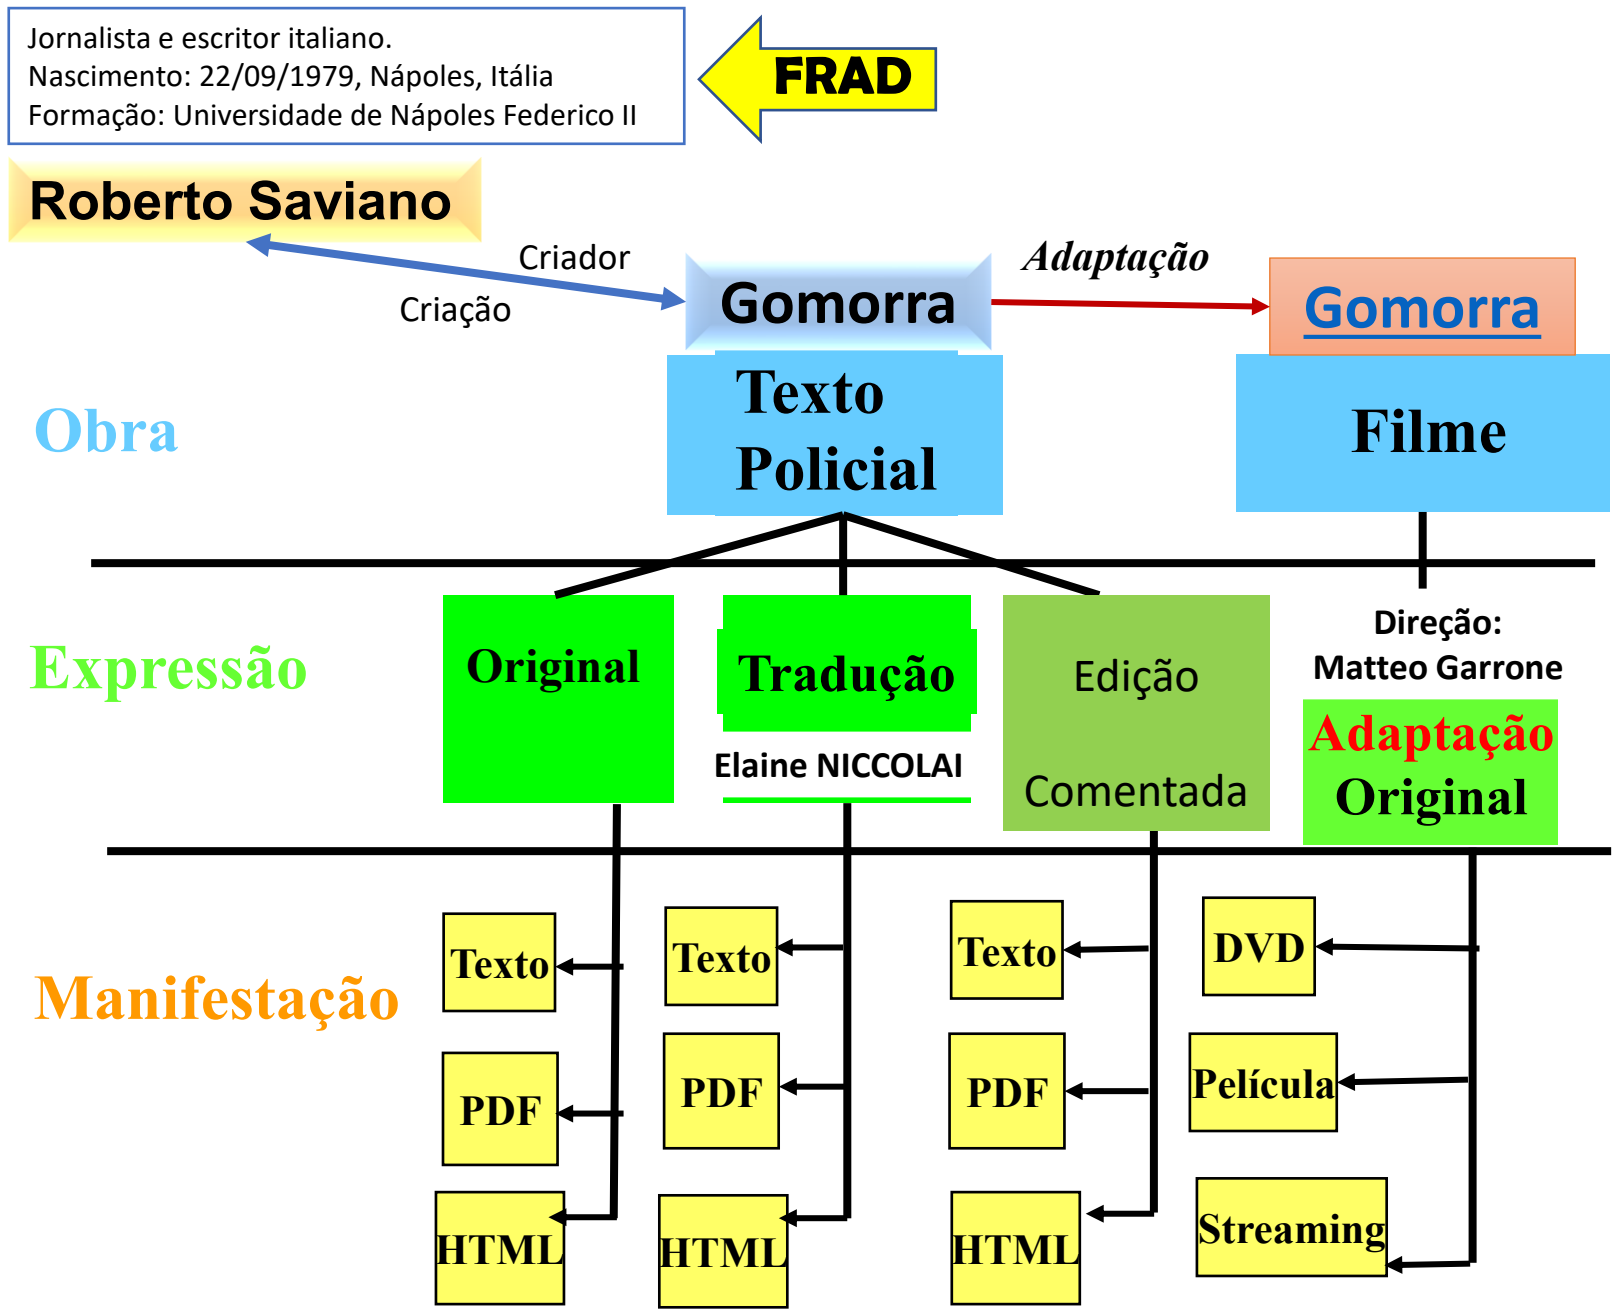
Jornalista e escritor italiano.
Nascimento: 22/09/1979, Nápoles, Itália
Formação: Universidade de Nápoles Federico II

FRAD

Roberto Saviano

Criador

Criação

Gomorra

Adaptação

Gomorra

Texto Policial

Filme

Obra

Expressão

Original

Tradução

Elaine NICCOLAI

Edição Comentada

Direção: Matteo Garrone

Adaptação Original

Manifestação

Texto

PDF

HTML

Texto

PDF

HTML

Texto

PDF

HTML

DVD

Película

Streaming